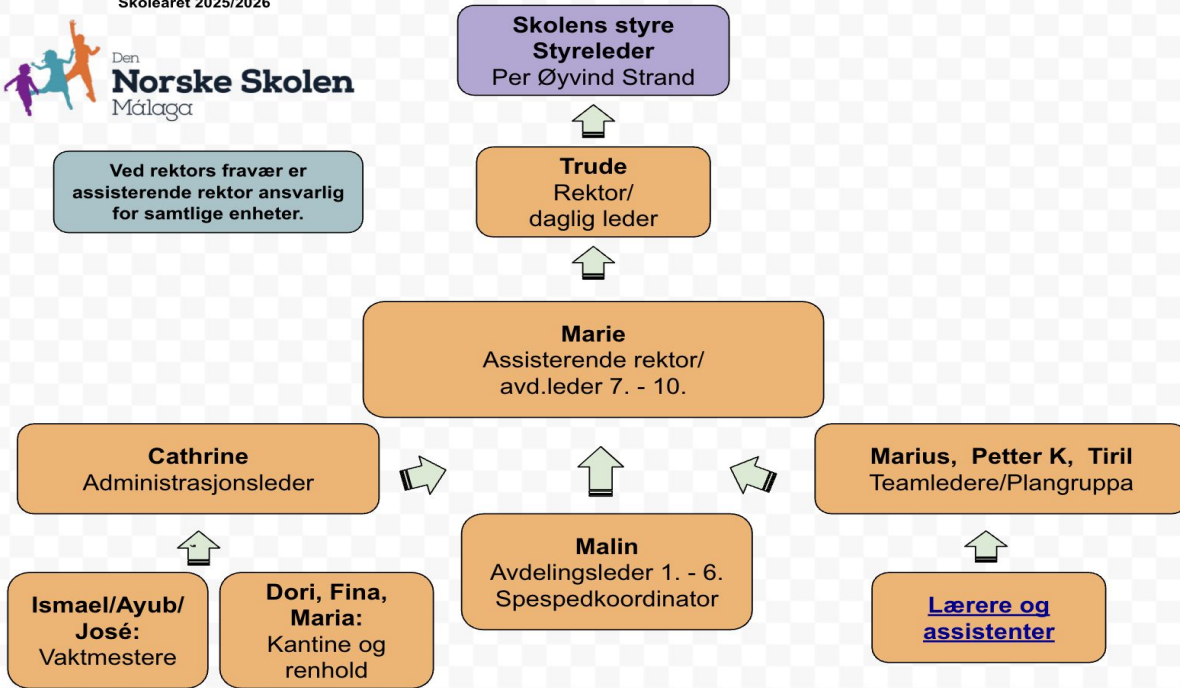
Skoleåret 2025/2026

Den Norske Skolen Málaga

Skolens styre
Styreleder
Per Øyvind Strand

Ved rektors fravær er assisterende rektor ansvarlig for samtlige enheter.

Trude
Rektor/
daglig leder

Marie
Assisterende rektor/
avd.leder 7. - 10.

Cathrine
Administrasjonsleder

Marius, Petter K, Tiril
Teamledere/Plangruppa

Malin
Avdelingsleder 1. - 6.
Spespedkoordinator

Ismael/Ayub/
José:
Vaktmestere

Dori, Fina,
Maria:
Kantine og
renhold

Lærere og assistenter